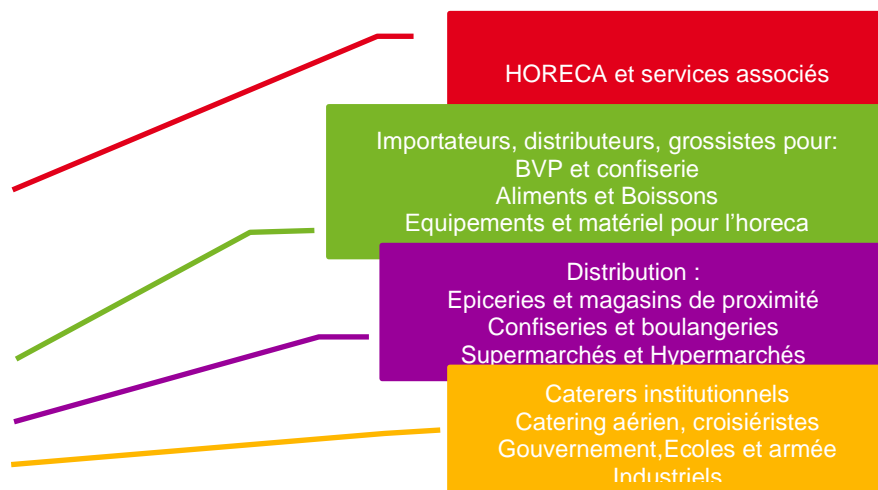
HORECA et services associés

Importateurs, distributeurs, grossistes pour:
BVP et confiserie
Aliments et Boissons
Equipements et matériel pour l'horeca

Distribution :
Epiceries et magasins de proximité
Confiseries et boulangeries
Supermarchés et Hypermarchés

Caterers institutionnels
Catering aérien, croisiéristes
Gouvernement,Ecoles et armée
Industriels